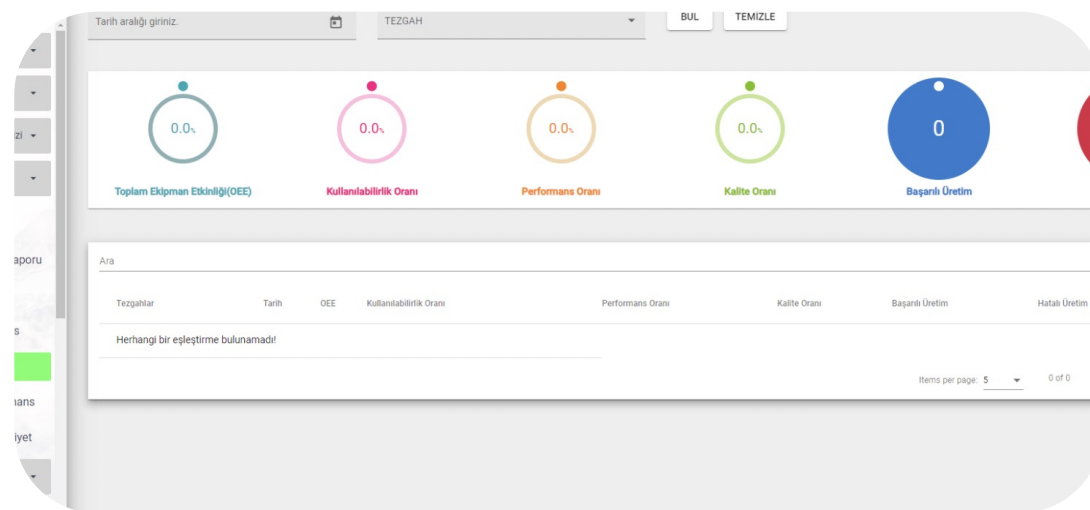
zi
aporu
s
ans
iyet

Tarih aralığı giriniz.
TEZGAH
BUL
TEMİZLE

0.0%
Toplam Ekipman Etkinliği(OEE)
0.0%
Kullanılabilirlik Oranı
0.0%
Performans Oranı
0.0%
Kalite Oranı
0
Başarılı Üretim

Ara

| Tezgahlar | Tarih | OEE | Kullanılabilirlik Oranı | Performans Oranı | Kalite Oranı | Başarılı Üretim | Hatalı Üretim |
|---|---|---|---|---|---|---|---|
| Herhangi bir eşleştirme bulunamadı! | | | | | | | |

Items per page: 5
0 of 0